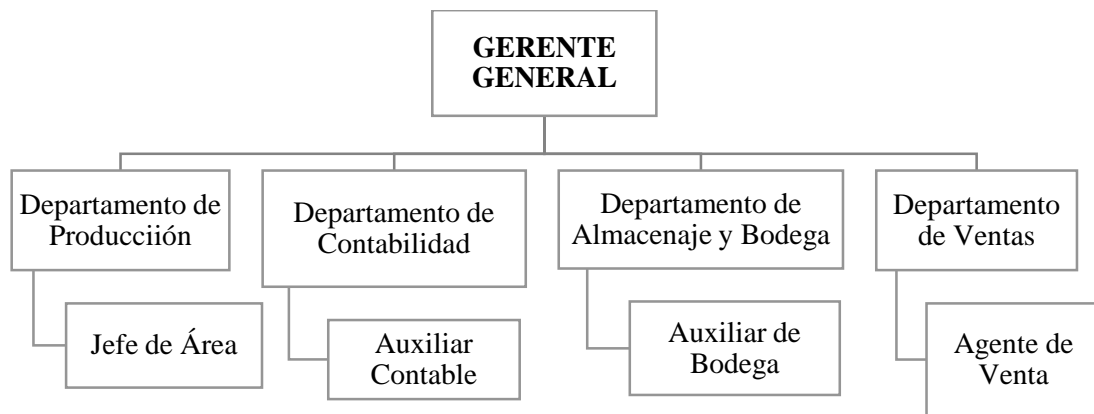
GERENTE GENERAL

Departamento de Producciión

Jefe de Área

Departamento de Contabilidad

Auxiliar Contable

Departamento de Almacenaje y Bodega

Auxiliar de Bodega

Departamento de Ventas

Agente de Venta